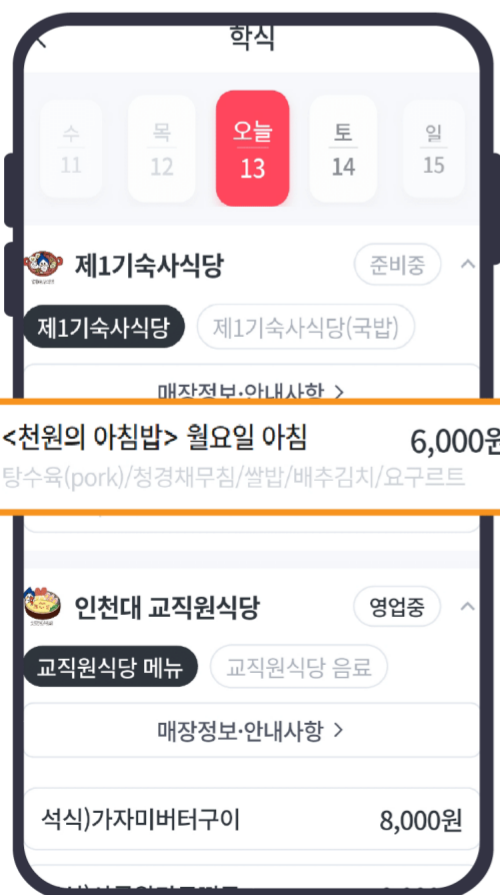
학식

수
11

목
12

오늘
13

토
14

일
15

제1기숙사식당

준비중

제1기숙사식당

제1기숙사식당(국밥)

매장정보·안내사항 >

<천원의 아침밥> 월요일 아침

6,000원

탕수육(pork)/청경채무침/쌀밥/배추김치/요구르트

인천대 교직원식당

영업중

교직원식당 메뉴

교직원식당 음료

매장정보·안내사항 >

석식)가자미버터구이

8,000원

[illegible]